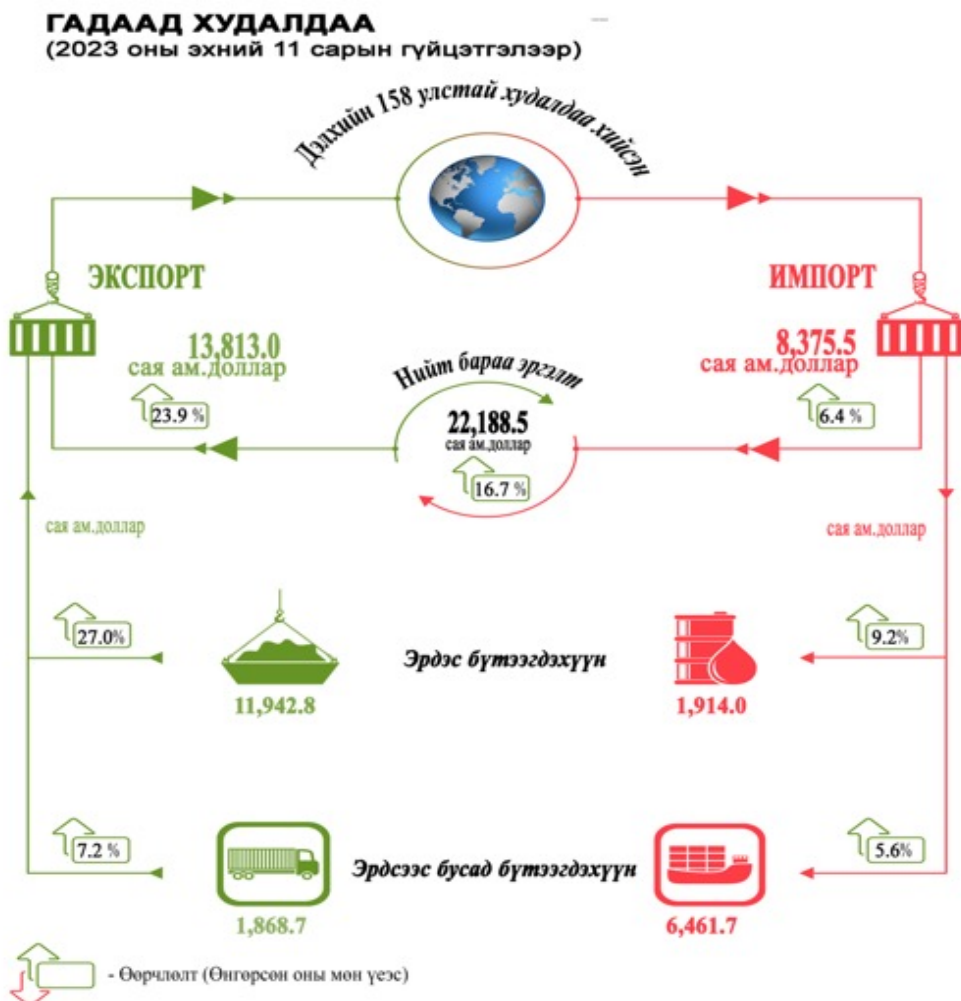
ГАДААД ХУДАЛДАА
(2023 оны эхний 11 сарын гүйцэтгэлээр)

Дэлхийн 158 улстай худалдаа хийсэн

ЭКСПОРТ

13,813.0
сая ам.доллар

23.9 %

ИМПОРТ

8,375.5
сая ам.доллар

6.4 %

Нийт бараа эргэлт

22,188.5
сая ам.доллар

16.7 %

сая ам.доллар

сая ам.доллар

27.0%

Эрдэс бүтээгдэхүүн

9.2%

11,942.8

1,914.0

7.2 %

Эрдсээс бусад бүтээгдэхүүн

5.6%

1,868.7

6,461.7

- Өөрчлөлт (Өнгөрсөн оны мөн үеэс)